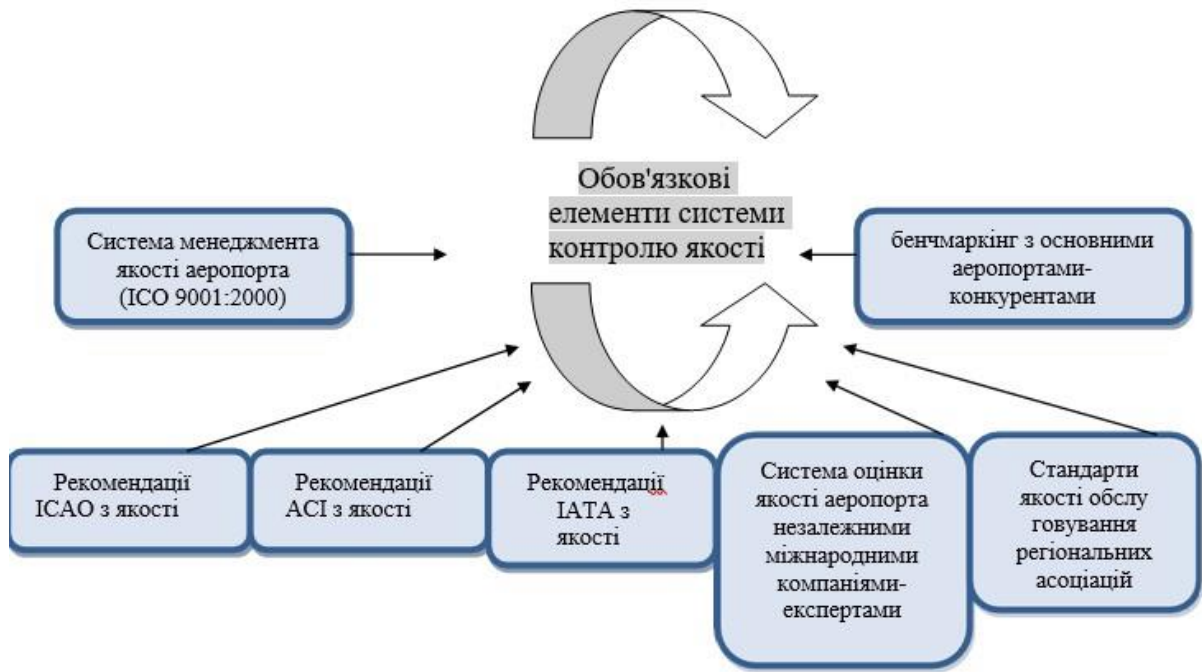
Обов'язкові елементи системи контролю якості

Система менеджмента якості аеропорта (ICO 9001:2000)

бенчмаркінг з основними аеропортами-конкурентами

Рекомендації ICAO з якості

Рекомендації ACI з якості

Рекомендації IATA з якості

Система оцінки якості аеропорта незалежними міжнародними компаніями-експертами

Стандарти якості обслу говування регіональних асоціацій